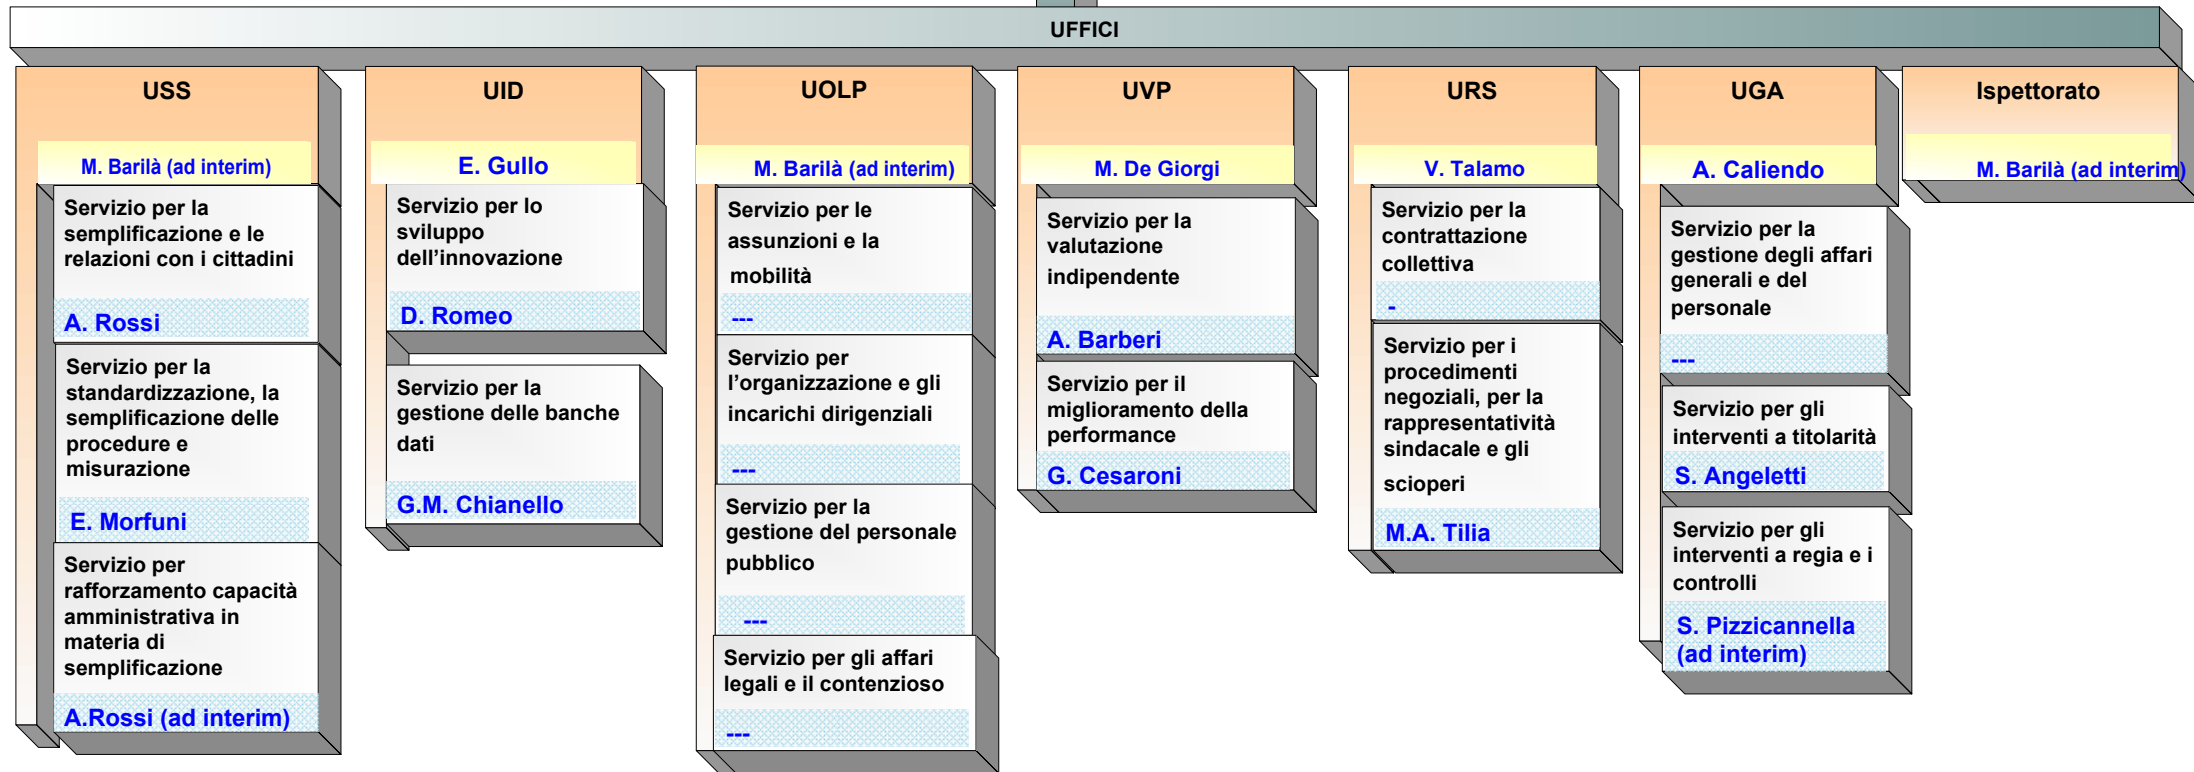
UFFICI

USS

M. Barilà (ad interim)

Servizio per la semplificazione e le relazioni con i cittadini

A. Rossi

Servizio per la standardizzazione, la semplificazione delle procedure e misurazione

E. Morfuni

Servizio per rafforzamento capacità amministrativa in materia di semplificazione

A.Rossi (ad interim)

UID

E. Gullo

Servizio per lo sviluppo dell'innovazione

D. Romeo

Servizio per la gestione delle banche dati

G.M. Chianello

UOLP

M. Barilà (ad interim)

Servizio per le assunzioni e la mobilità

---

Servizio per l'organizzazione e gli incarichi dirigenziali

---

Servizio per la gestione del personale pubblico

---

Servizio per gli affari legali e il contenzioso

---

UVP

M. De Giorgi

Servizio per la valutazione indipendente

A. Barberi

Servizio per il miglioramento della performance

G. Cesaroni

URS

V. Talamo

Servizio per la contrattazione collettiva

-

Servizio per i procedimenti negoziali, per la rappresentatività sindacale e gli scioperi

M.A. Tilia

UGA

A. Caliendo

Servizio per la gestione degli affari generali e del personale

---

Servizio per gli interventi a titolarità

S. Angeletti

Servizio per gli interventi a regia e i controlli

S. Pizzicannella (ad interim)

Ispettorato

M. Barilà (ad interim)